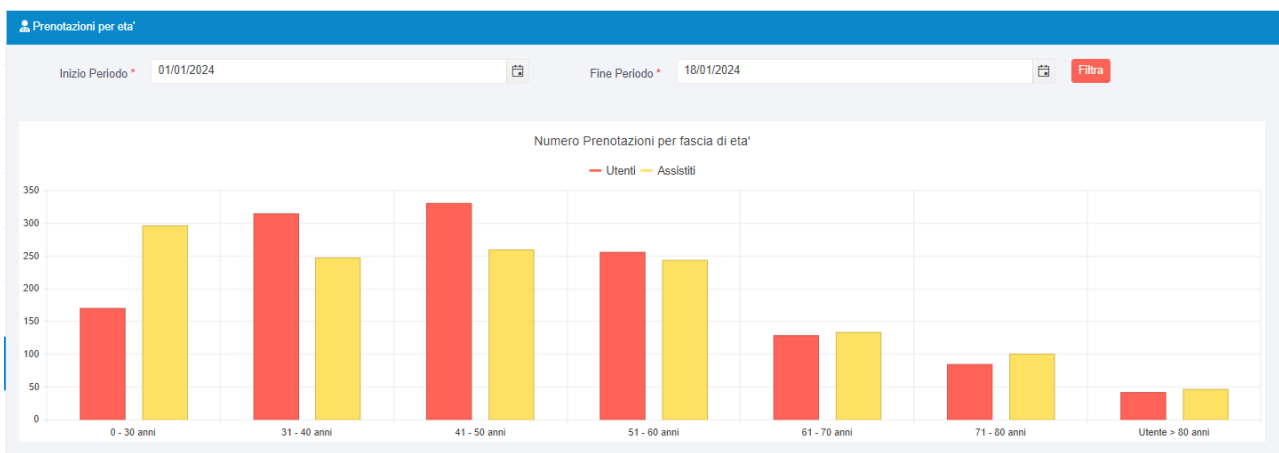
Prenotazioni per eta'

Inizio Periodo * 01/01/2024

Fine Periodo * 18/01/2024

Filtra

Numero Prenotazioni per fascia di eta'

Utenti Assistiti

350
300
250
200
150
100
50
0

0 - 30 anni
31 - 40 anni
41 - 50 anni
51 - 60 anni
61 - 70 anni
71 - 80 anni
Utente > 80 anni